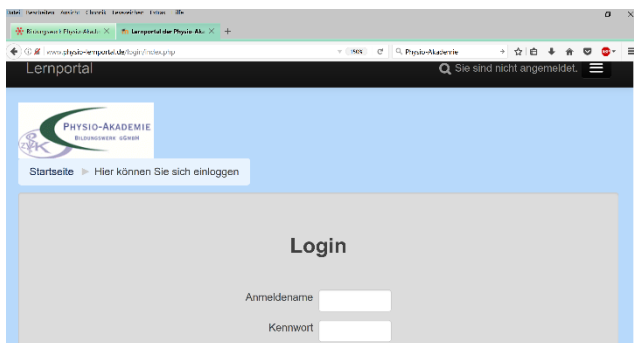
Datei Bearbeiten Ansicht Chronik Lesezeichen Extras Hilfe

Bildungswerk Physio-Akad... ×
Lernportal der Physio-Aka... ×
+

www.physio-lernportal.de/login/index.php

Physio-Akademie

Lernportal

Sie sind nicht angemeldet.

PHYSIO-AKADEMIE
BILDUNGSWERK GGMBH

Startseite ► Hier können Sie sich einloggen

Login

Anmeldename

Kennwort